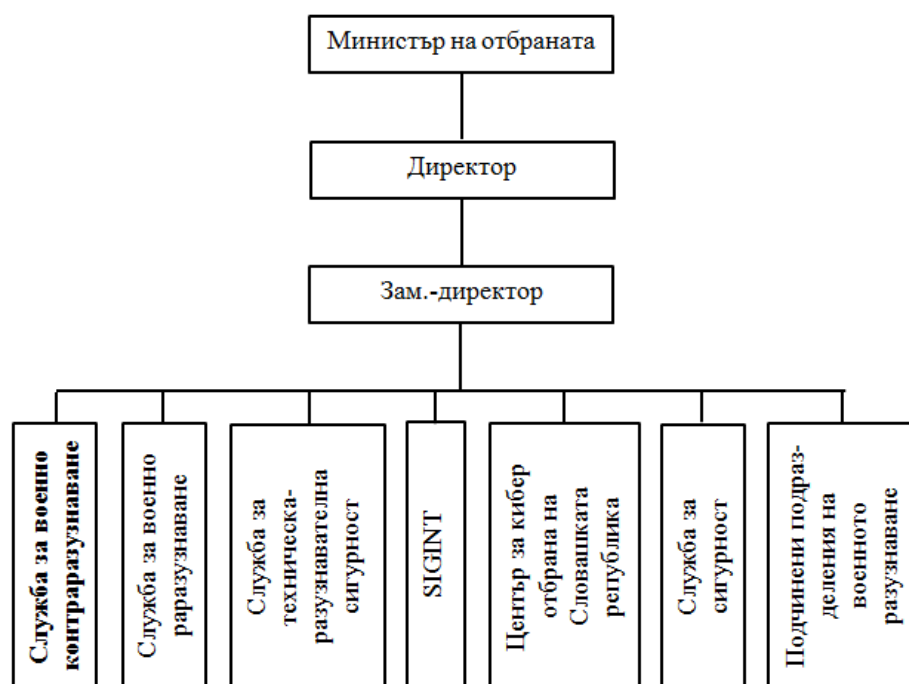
Министър на отбраната

Директор

Зам.-директор

Служба за военно контраразузнаване

Служба за военно разузнаване

Служба за техническа-разузнавателна сигурност

SIGINT

Център за кибер отбрана на Словашката република

Служба за сигурност

Подчинени подразделения на военното разузнаване